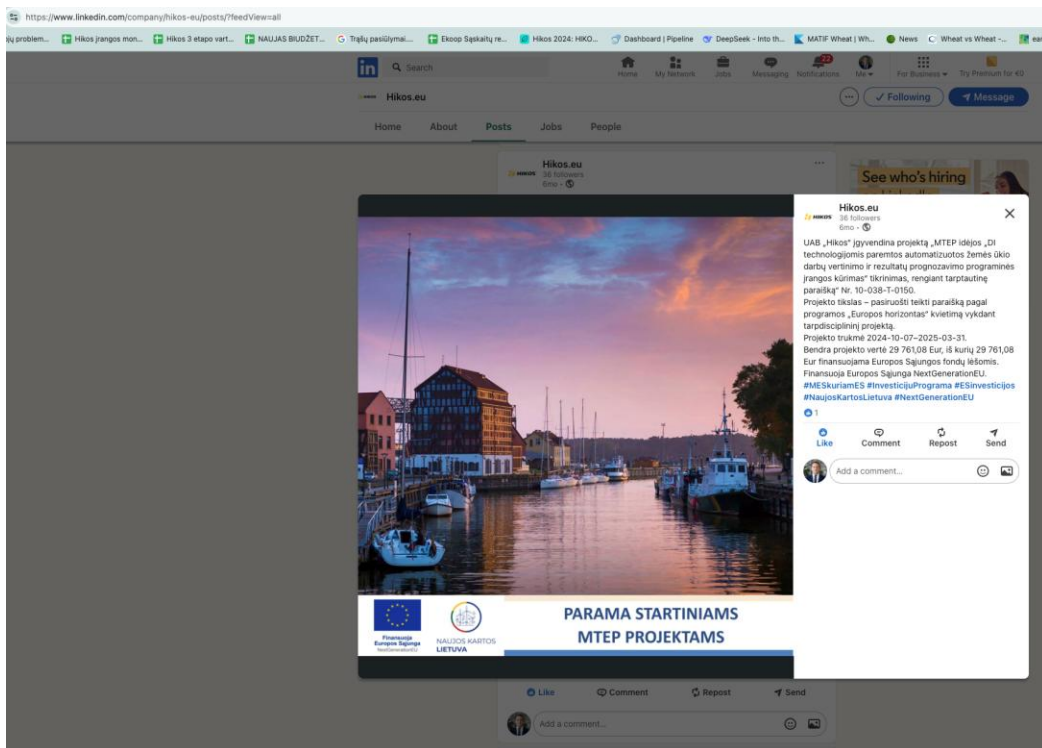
https://www.linkedin.com/company/hikos-eu/posts/?feedView=all

ių problem... Hikos įrangos mon... Hikos 3 etapo vart... NAUJAS BIUDŽET... Trąšų pasiūlymai... Ekoop Sąskaitų re... Hikos 2024: HIKO... Dashboard | Pipeline DeepSeek - Into th... MATIF Wheat | Wh... News Wheat vs Wheat -...

in Search Home My Network Jobs Messaging Notifications Me For Business Try Premium for €0

Hikos.eu

Following Message

Home About Posts Jobs People

Hikos.eu 36 followers 6mo

See who's hiring

Hikos.eu
36 followers
6mo

UAB „Hikos" įgyvendina projektą „MTEP idėjos „DI technologijomis paremtos automatizuotos žemės ūkio darbų vertinimo ir rezultatų prognozavimo programinės įrangos kūrimas" tikrinimas, rengiant tarptautinę paraišką" Nr. 10-038-T-0150.
Projekto tikslas – pasiruošti teikti paraišką pagal programos „Europos horizontas" kvietimą vykdant tarpdisciplininį projektą.
Projekto trukmė 2024-10-07–2025-03-31.
Bendra projekto vertė 29 761,08 Eur, iš kurių 29 761,08 Eur finansuojama Europos Sąjungos fondų lėšomis.
Finansuoja Europos Sąjunga NextGenerationEU.
#MESkuriamES #InvesticijuPrograma #ESinvesticijos #NaujosKartosLietuva #NextGenerationEU

1

Like Comment Repost Send

Add a comment...

Finansuoja Europos Sąjunga NextGenerationEU

NAUJOS KARTOS LIETUVA

PARAMA STARTINIAMS MTEP PROJEKTAMS

Like Comment Repost Send

Add a comment...